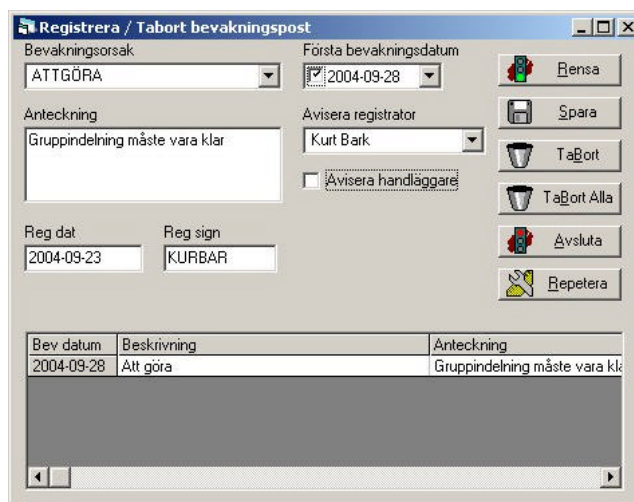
Registrera / Tabort bevakningspost

Bevakningsorsak
ATTGÖRA

Första bevakningsdatum
2004-09-28

Rensa

Spara

Anteckning
Gruppindelning måste vara klar

Avisera registrator
Kurt Bark

Avisera handläggare

TaBort

TaBort Alla

Reg dat
2004-09-23

Reg sign
KURBAR

Avsluta

Repetera

| Bev datum | Beskrivning | Anteckning |
|---|---|---|
| 2004-09-28 | Att göra | Gruppindelning måste vara kla |